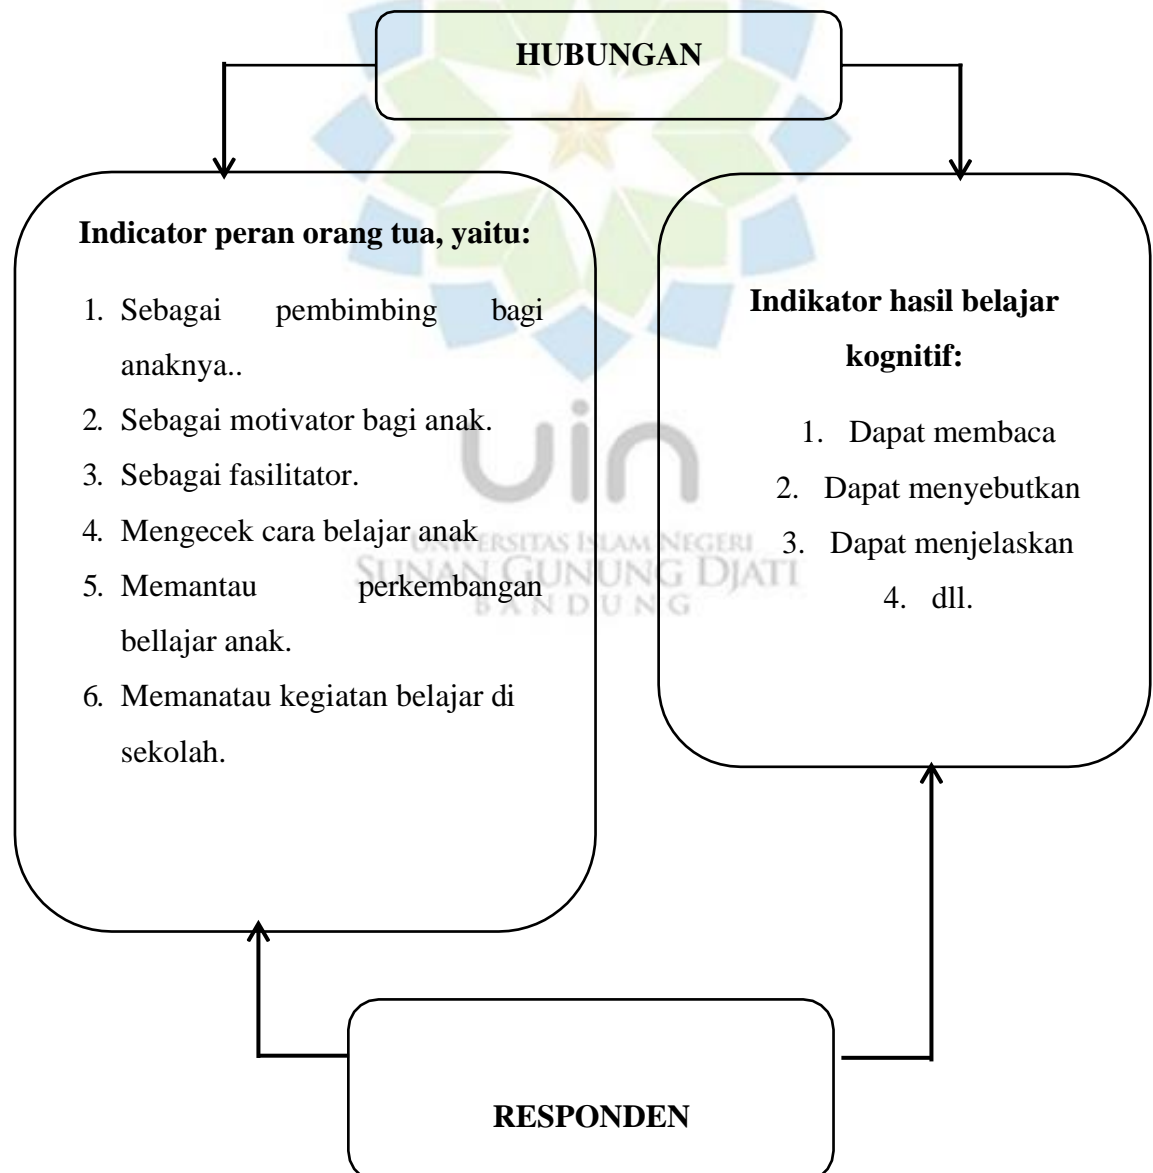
HUBUNGAN

Indicator peran orang tua, yaitu:

1. Sebagai pembimbing bagi anaknya..
2. Sebagai motivator bagi anak.
3. Sebagai fasilitator.
4. Mengecek cara belajar anak
5. Memantau perkembangan bellajar anak.
6. Memanatau kegiatan belajar di sekolah.

Indikator hasil belajar kognitif:

1. Dapat membaca
2. Dapat menyebutkan
3. Dapat menjelaskan
4. dll.

UIN
UNIVERSITAS ISLAM NEGERI
SUNAN GUNUNG DJATI
BANDUNG

RESPONDEN